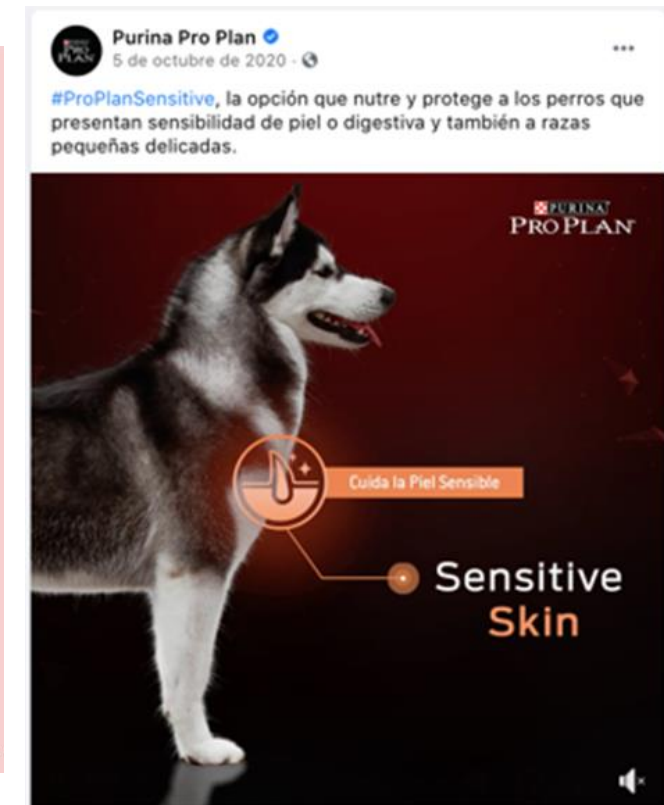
Purina Pro Plan
5 de octubre de 2020 ·

...

#ProPlanSensitive, la opción que nutre y protege a los perros que presentan sensibilidad de piel o digestiva y también a razas pequeñas delicadas.

PURINA
PRO PLAN

Cuida la Piel Sensible

Sensitive
Skin